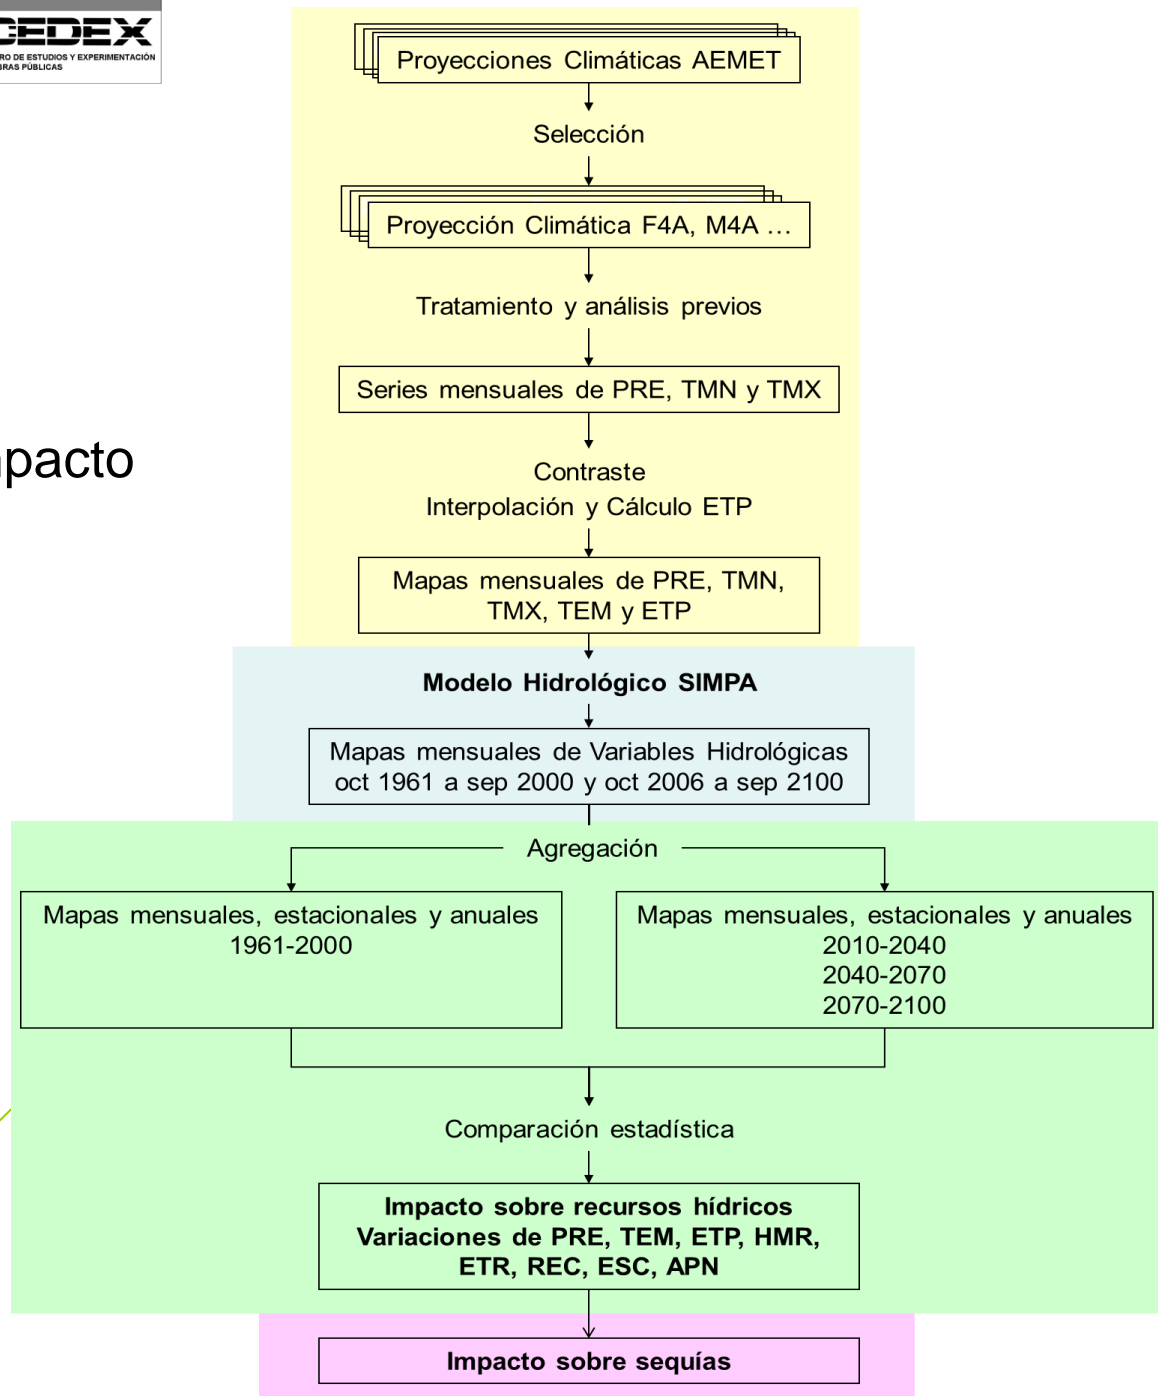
CEDEX
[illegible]RO DE ESTUDIOS Y EXPERIMENTACIÓN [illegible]RAS PÚBLICAS

pacto

Proyecciones Climáticas AEMET

Selección

Proyección Climática F4A, M4A ...

Tratamiento y análisis previos

Series mensuales de PRE, TMN y TMX

Contraste
Interpolación y Cálculo ETP

Mapas mensuales de PRE, TMN, TMX, TEM y ETP

Modelo Hidrológico SIMPA

Mapas mensuales de Variables Hidrológicas oct 1961 a sep 2000 y oct 2006 a sep 2100

Agregación

Mapas mensuales, estacionales y anuales
1961-2000

Mapas mensuales, estacionales y anuales
2010-2040
2040-2070
2070-2100

Comparación estadística

Impacto sobre recursos hídricos
Variaciones de PRE, TEM, ETP, HMR, ETR, REC, ESC, APN

Impacto sobre sequías